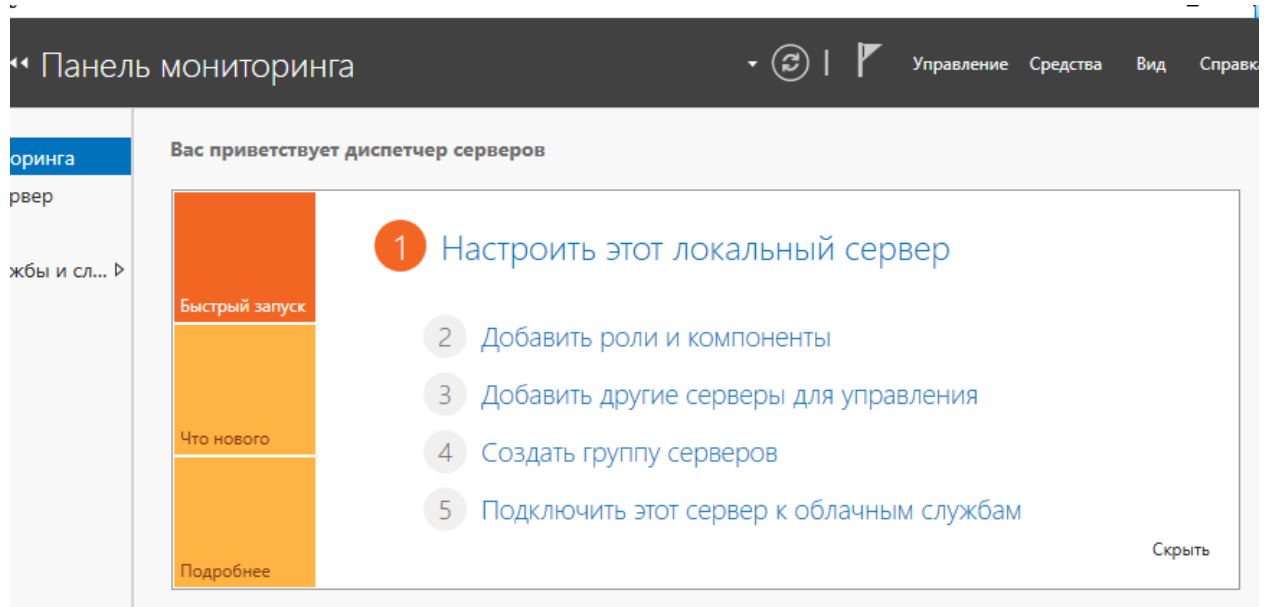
•• Панель мониторинга

Управление Средства Вид Справка

оринга
рвер
жбы и сл...

Вас приветствует диспетчер серверов

Быстрый запуск

Что нового

Подробнее

1 Настроить этот локальный сервер

2 Добавить роли и компоненты

3 Добавить другие серверы для управления

4 Создать группу серверов

5 Подключить этот сервер к облачным службам

Скрыть